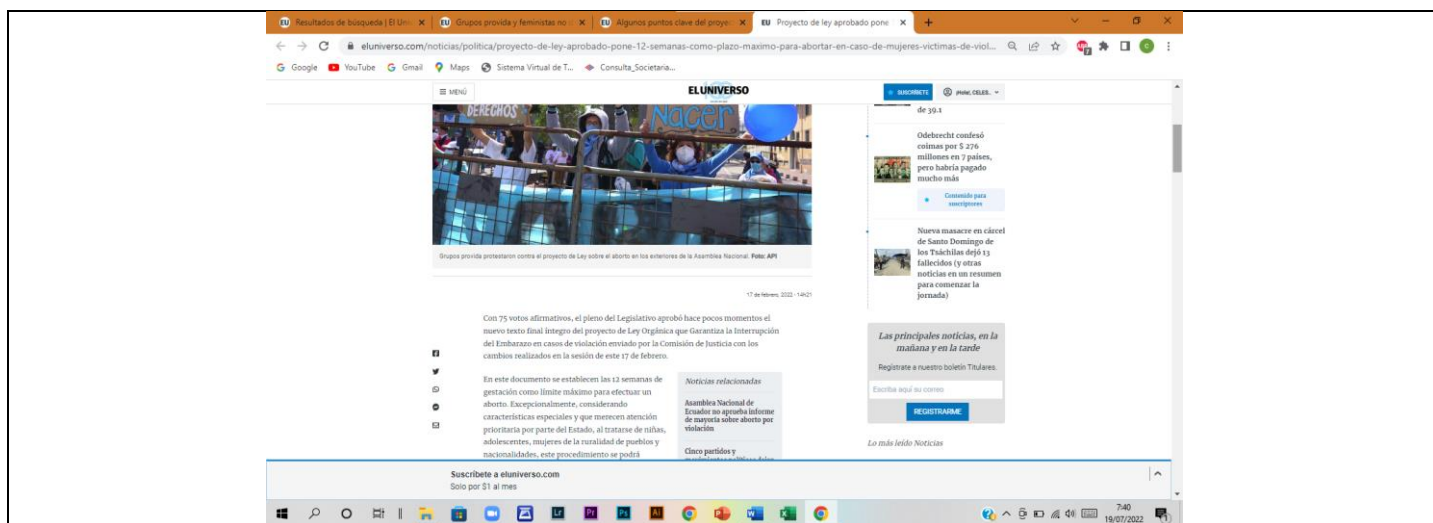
EU Resultados de búsqueda | El Univ ×   EU Grupos provida y feministas no ×   EU Algunos puntos clave del proye ×   EU Proyecto de ley aprobado pone ×   +

eluniverso.com/noticias/politica/proyecto-de-ley-aprobado-pone-12-semanas-como-plazo-maximo-para-abortar-en-caso-de-mujeres-victimas-de-viol...

Google   YouTube   Gmail   Maps   Sistema Virtual de T...   Consulta_Societaria...

≡ MENÚ   EL UNIVERSO   SUSCRÍBETE   ¡Hola!, CELES...

DERECHOS   Nacer

Grupos provida protestaron contra el proyecto de Ley sobre el aborto en los exteriores de la Asamblea Nacional. Foto: API

17 de febrero, 2022 - 14h21

Con 75 votos afirmativos, el pleno del Legislativo aprobó hace pocos momentos el nuevo texto final íntegro del proyecto de Ley Orgánica que Garantiza la Interrupción del Embarazo en casos de violación enviado por la Comisión de Justicia con los cambios realizados en la sesión de este 17 de febrero.

En este documento se establecen las 12 semanas de gestación como límite máximo para efectuar un aborto. Excepcionalmente, considerando características especiales y que merecen atención prioritaria por parte del Estado, al tratarse de niñas, adolescentes, mujeres de la ruralidad de pueblos y nacionalidades, este procedimiento se podrá

Noticias relacionadas

Asamblea Nacional de Ecuador no aprueba informe de mayoría sobre aborto por violación

Cinco partidos y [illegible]

de 39.1

Odebrecht confesó coimas por $ 276 millones en 7 países, pero habría pagado mucho más

Contenido para suscriptores

Nueva masacre en cárcel de Santo Domingo de los Tsáchilas dejó 13 fallecidos (y otras noticias en un resumen para comenzar la jornada)

Las principales noticias, en la mañana y en la tarde

Regístrate a nuestro boletín Titulares.

Escriba aquí su correo

REGISTRARME

Lo más leído Noticias

Suscríbete a eluniverso.com
Solo por $1 al mes

7:40
19/07/2022